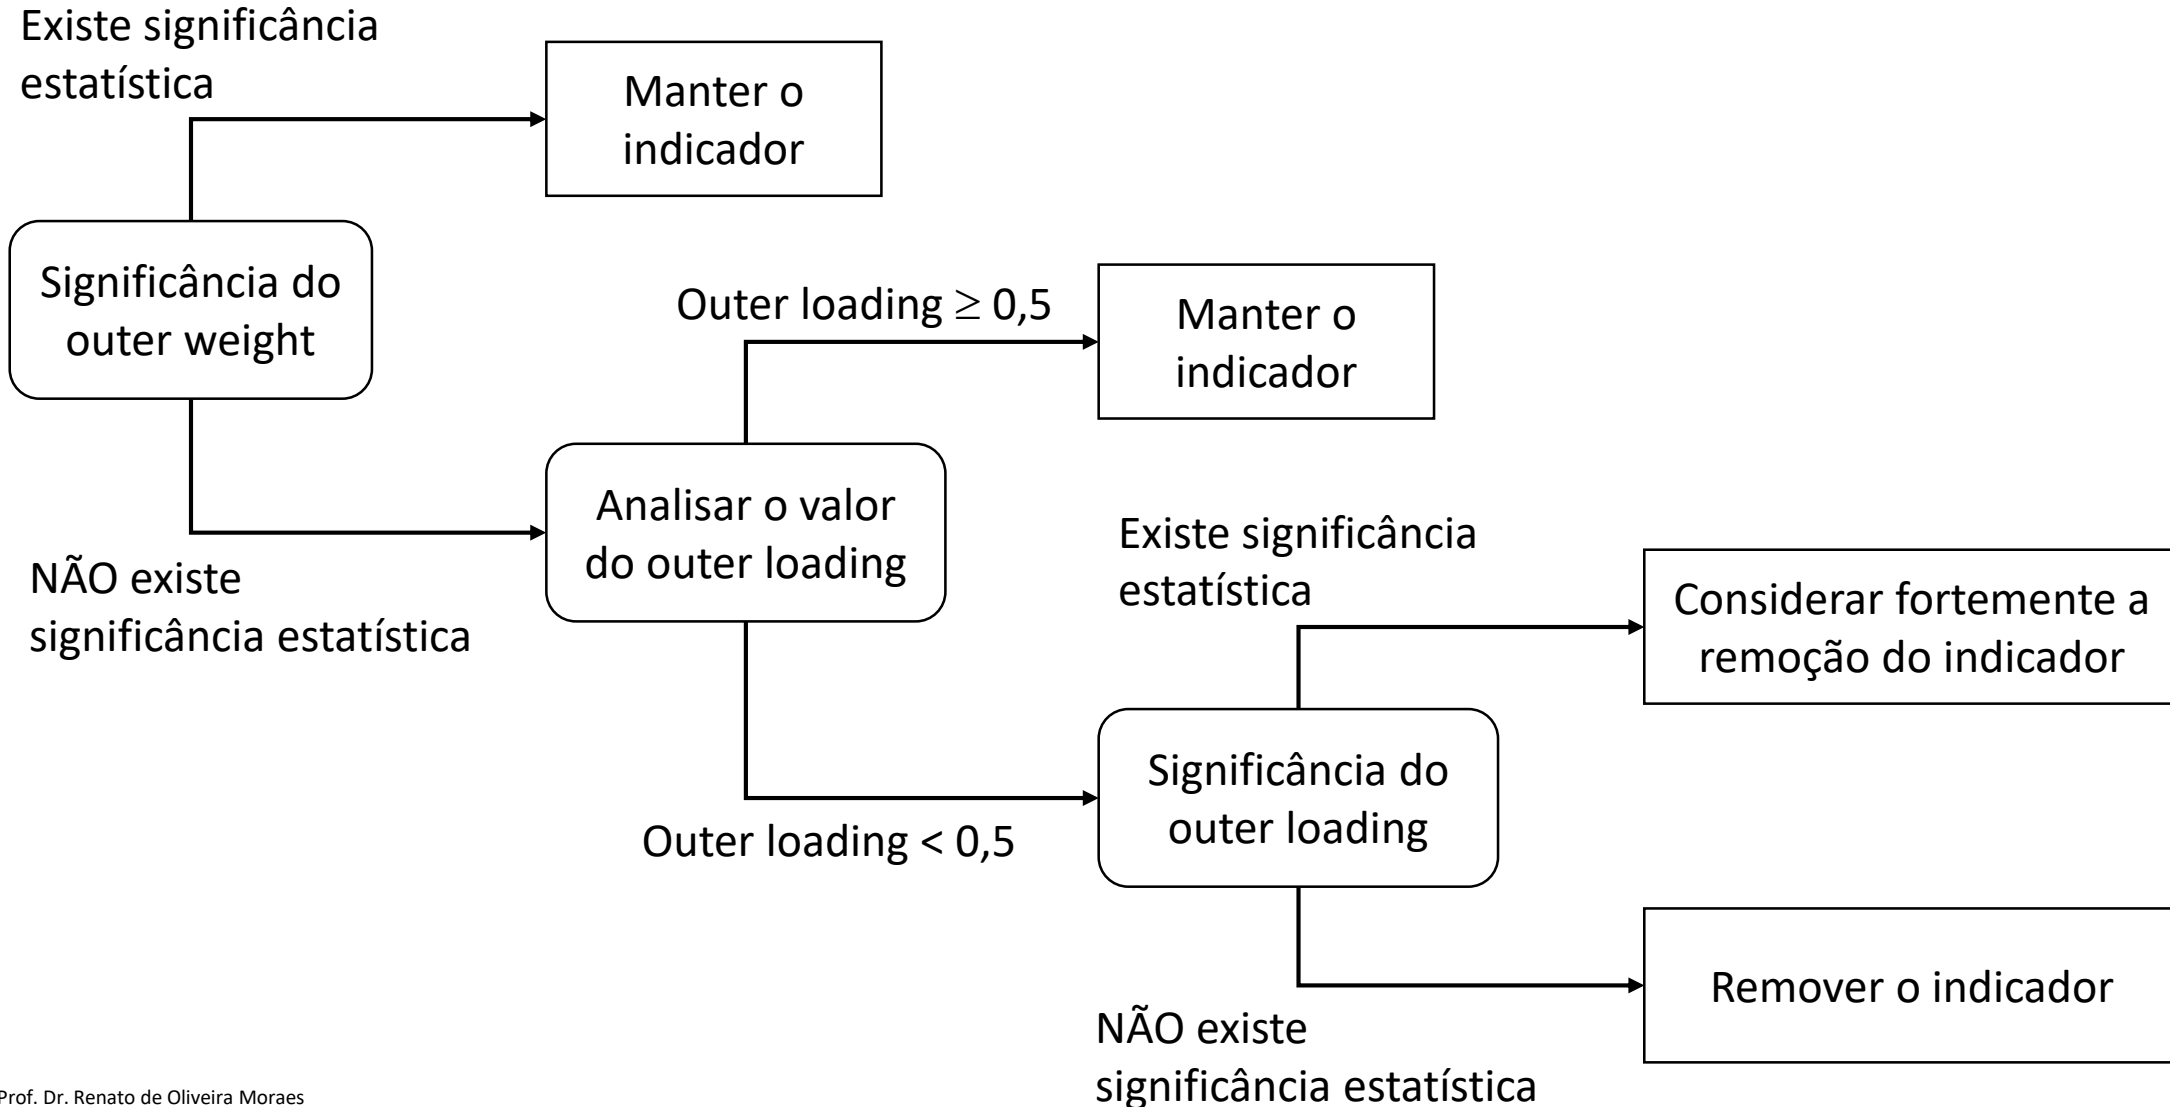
Existe significância estatística

Manter o indicador

Significância do outer weight

Outer loading $\geq$ 0,5

Manter o indicador

Analisar o valor do outer loading

NÃO existe significância estatística

Existe significância estatística

Considerar fortemente a remoção do indicador

Significância do outer loading

Outer loading < 0,5

Remover o indicador

NÃO existe significância estatística

Prof. Dr. Renato de Oliveira Moraes